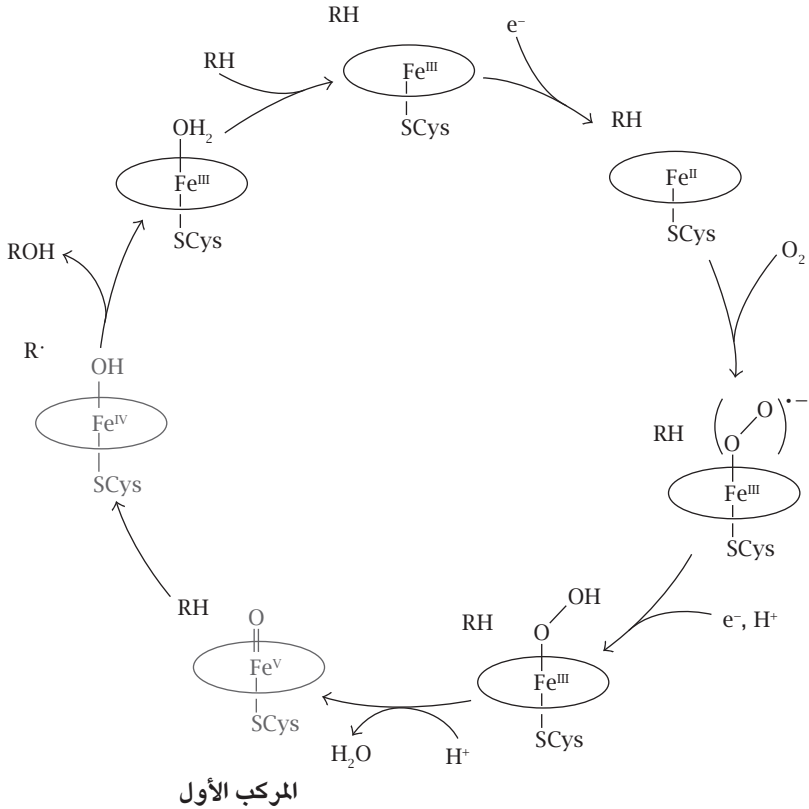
RH

RH

$Fe^{III}$
SCys

$e^-$

RH

$Fe^{II}$
SCys

$O_2$

RH
O
O
$\cdot -$
$Fe^{III}$
SCys

$e^-$, $H^+$

RH
OH
O
$Fe^{III}$
SCys

$H^+$

$H_2O$

RH
O
$Fe^{V}$
SCys

المركب الأول

R·
OH
$Fe^{IV}$
SCys

ROH

$OH_2$
$Fe^{III}$
SCys